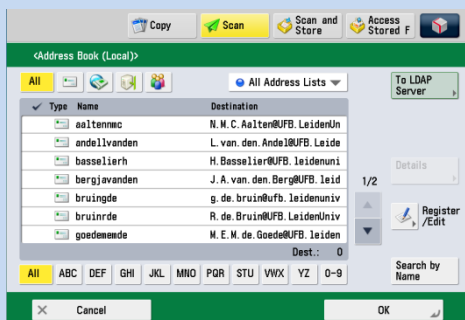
Copy
Scan
Scan and Store
Access Stored F
<Address Book (Local)>
All
All Address Lists
To LDAP Server
Type Name Destination
aaltennmc N.M.C.Aalten@UFB.LeidenUn
andellvanden L.van.den.Andel@UFB.Leide
basselierh H.Basselier@UFB.leidenuni
bergjavanden J.A.van.den.Berg@UFB.leid
bruingde g.de.bruin@ufb.leidenuniv
bruinrde R.de.Bruin@UFB.LeidenUniv
goedememde M.E.M.de.Goede@UFB.leiden
Dest.: 0
1/2
Details
Register /Edit
All ABC DEF GHI JKL MNO PQR STU VWX YZ 0-9
Search by Name
Cancel
OK